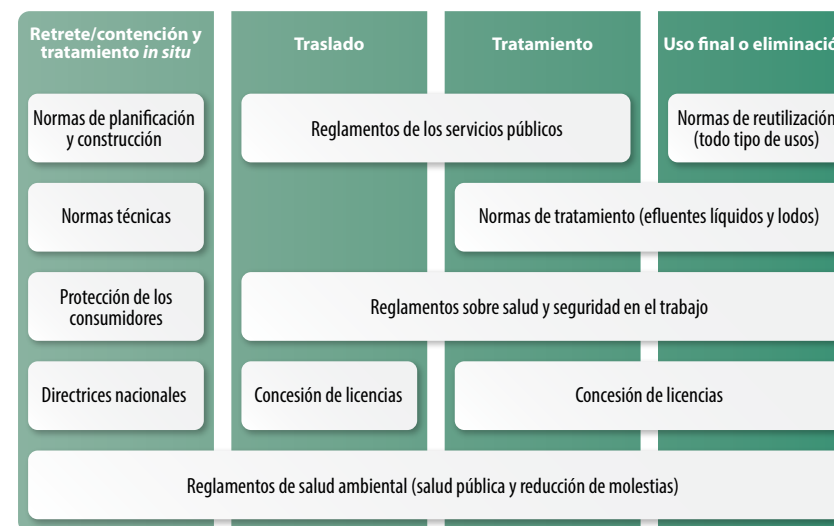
Retrete/contención y tratamiento *in situ*

Traslado

Tratamiento

Uso final o eliminació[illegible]

Normas de planificación y construcción

Reglamentos de los servicios públicos

Normas de reutilizació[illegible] (todo tipo de usos)

Normas técnicas

Normas de tratamiento (efluentes líquidos y lodos)

Protección de los consumidores

Reglamentos sobre salud y seguridad en el trabajo

Directrices nacionales

Concesión de licencias

Concesión de licencias

Reglamentos de salud ambiental (salud pública y reducción de molestias)